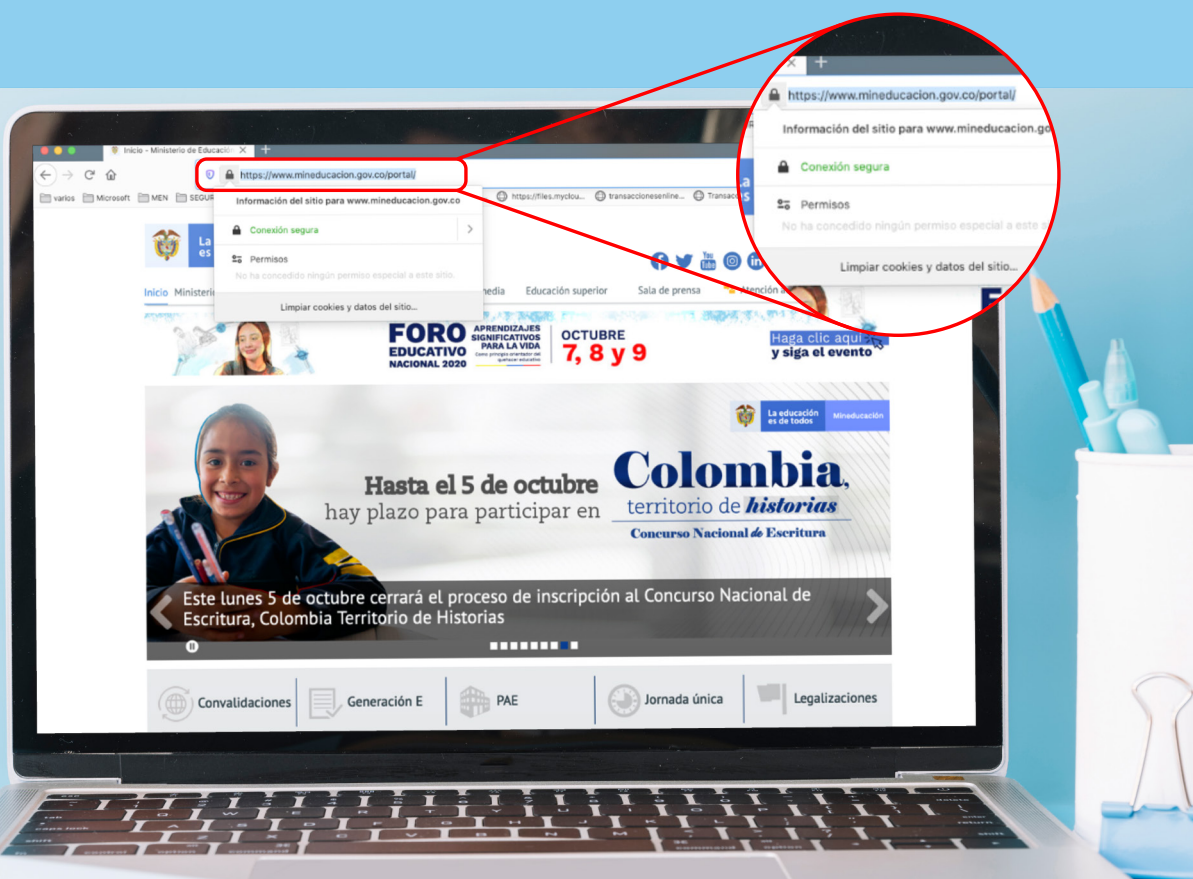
https://www.mineducacion.gov.co/portal/

Información del sitio para www.mineducacion.gov

Conexión segura

Permisos

No ha concedido ningún permiso especial a este s

Limpiar cookies y datos del sitio...

Inicio - Ministerio de Educación

https://www.mineducacion.gov.co/portal/

varios Microsoft MEN SEGUR https://files.myclou... transaccionesenline... Transacc

Información del sitio para www.mineducacion.gov.co

Conexión segura

Permisos

No ha concedido ningún permiso especial a este sitio.

Limpiar cookies y datos del sitio...

Inicio Ministerio

media Educación superior Sala de prensa Atención a

FORO EDUCATIVO NACIONAL 2020 APRENDIZAJES SIGNIFICATIVOS PARA LA VIDA

OCTUBRE 7, 8 y 9

Haga clic aquí y siga el evento

La educación es de todos Mineducación

Hasta el 5 de octubre hay plazo para participar en

Colombia, territorio de historias

Concurso Nacional de Escritura

Este lunes 5 de octubre cerrará el proceso de inscripción al Concurso Nacional de Escritura, Colombia Territorio de Historias

Convalidaciones Generación E PAE Jornada única Legalizaciones